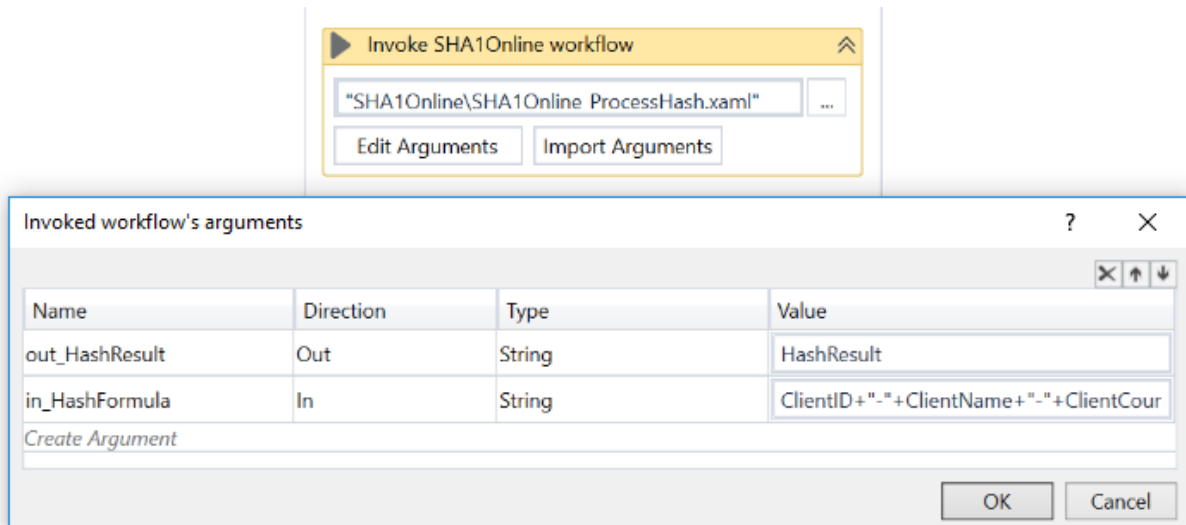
Invoke SHA1Online workflow

"SHA1Online\SHA1Online_ProcessHash.xaml" ...

Edit Arguments Import Arguments

Invoked workflow's arguments ? X

| Name | Direction | Type | Value |
|---|---|---|---|
| out_HashResult | Out | String | HashResult |
| in_HashFormula | In | String | ClientID+"-"+ClientName+"-"+ClientCour |
| Create Argument | | | |

OK Cancel